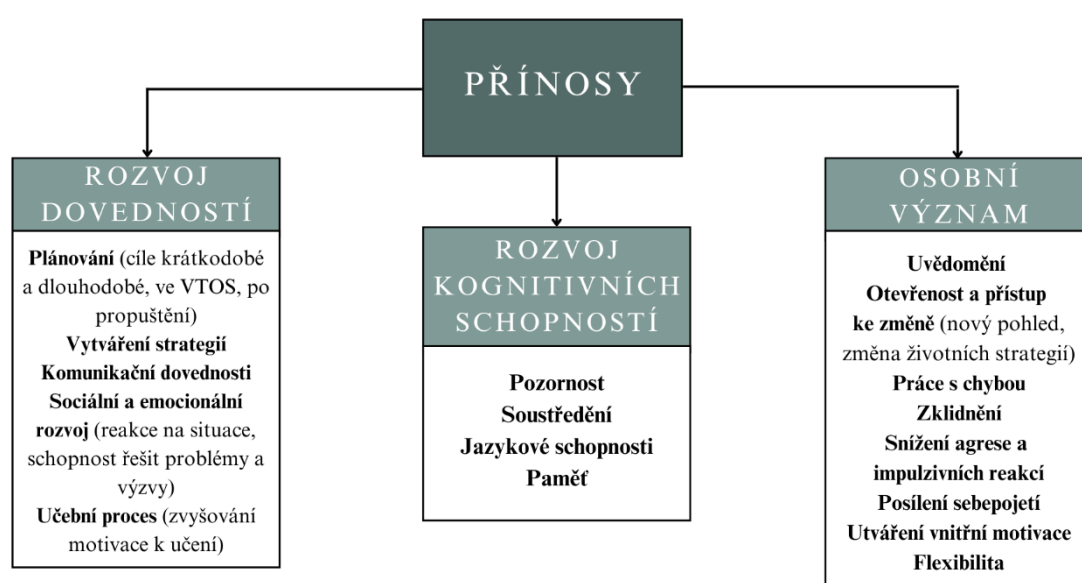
PŘÍNOSY

ROZVOJ DOVEDNOSTÍ

**Plánování** (cíle krátkodobé a dlouhodobé, ve VTOS, po propuštění)
**Vytváření strategií**
**Komunikační dovednosti**
**Sociální a emocionální rozvoj** (reakce na situace, schopnost řešit problémy a výzvy)
**Učební proces** (zvyšování motivace k učení)

ROZVOJ KOGNITIVNÍCH SCHOPNOSTÍ

**Pozornost**
**Soustředění**
**Jazykové schopnosti**
**Paměť**

OSOBNÍ VÝZNAM

**Uvědomění**
**Otevřenost a přístup ke změně** (nový pohled, změna životních strategií)
**Práce s chybou**
**Zklidnění**
**Snížení agrese a impulzivních reakcí**
**Posílení sebepojetí**
**Utváření vnitřní motivace**
**Flexibilita**